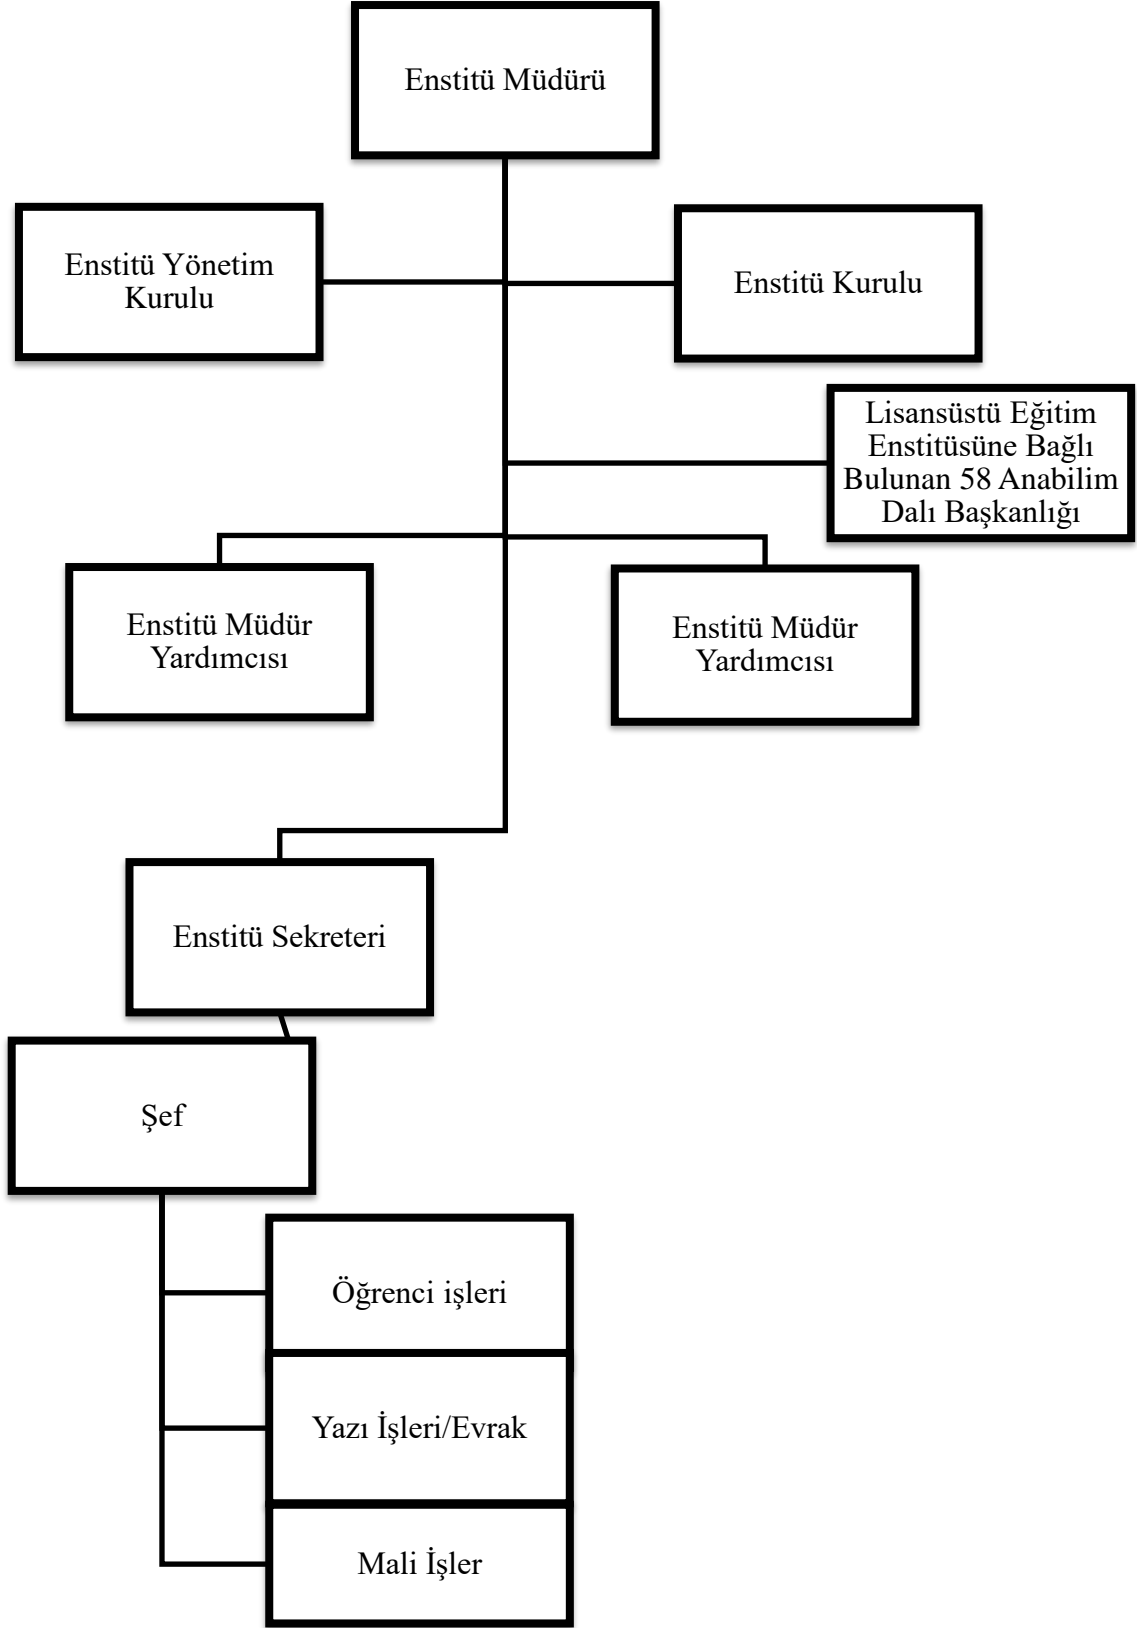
Enstitü Müdürü

Enstitü Yönetim Kurulu

Enstitü Kurulu

Lisansüstü Eğitim Enstitüsüne Bağlı Bulunan 58 Anabilim Dalı Başkanlığı

Enstitü Müdür Yardımcısı

Enstitü Müdür Yardımcısı

Enstitü Sekreteri

Şef

Öğrenci işleri

Yazı İşleri/Evrak

Mali İşler